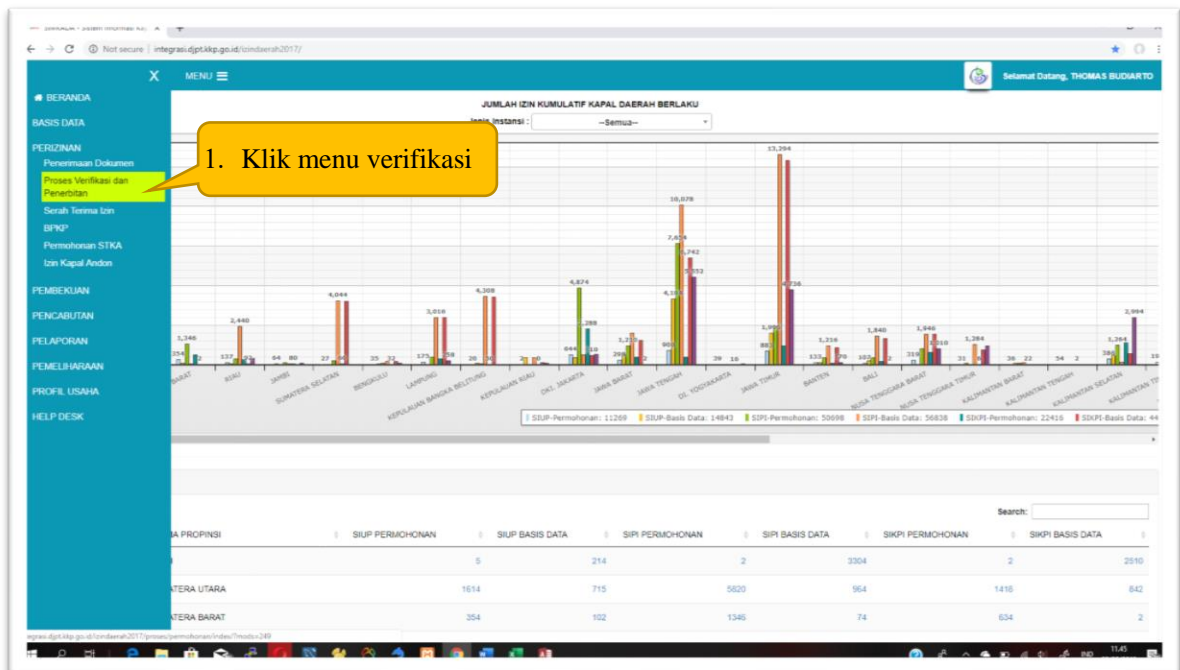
SIMKADA - Sistem Informasi Kap ×

Not secure | integrasi.djpt.kkp.go.id/izindaerah2017/

X MENU ☰

Selamat Datang, THOMAS BUDIARTO

BERANDA
BASIS DATA
PERIZINAN
Penerimaan Dokumen
Proses Verifikasi dan Penerbitan
Serah Terima Izin
BPKP
Permohonan STKA
Izin Kapal Andon
PEMBEKUAN
PENCABUTAN
PELAPORAN
PEMELIHARAAN
PROFIL USAHA
HELP DESK

1. Klik menu verifikasi

JUMLAH IZIN KUMULATIF KAPAL DAERAH BERLAKU
Jenis Instansi : --Semua--

1,346
2,440
4,044
3,016
4,308
4,874
1,288
2,854
10,078
1,742
1,312
4,156
13,394
4,736
1,216
1,840
1,946
1,384
1,264
2,984
254
127
64 80
27
35 32
125
26
644
298
900
39 16
888
1,985
155
102
310
31
26 22
54 2
285

BARAT
RIAU
JAMBI
SUMATERA SELATAN
BENGKULU
LAMPUNG
KEPULAUAN BANGKA BELITUNG
KEPULAUAN RIAU
DKI. JAKARTA
JAWA BARAT
JAWA TENGAH
DI. YOGYAKARTA
JAWA TIMUR
BANTEN
BALI
NUSA TENGGARA BARAT
NUSA TENGGARA TIMUR
KALIMANTAN BARAT
KALIMANTAN TENGAH
KALIMANTAN SELATAN
KALIMANTAN TI

SIUP-Permohonan: 11269 | SIUP-Basis Data: 14843 | SIPI-Permohonan: 50698 | SIPI-Basis Data: 56838 | SIKPI-Permohonan: 22416 | SIKPI-Basis Data: 44

Search:

| A PROPINSI | SIUP PERMOHONAN | SIUP BASIS DATA | SIPI PERMOHONAN | SIPI BASIS DATA | SIKPI PERMOHONAN | SIKPI BASIS DATA |
|---|---|---|---|---|---|---|
| | 5 | 214 | 2 | 3304 | 2 | 2510 |
| ATERA UTARA | 1614 | 715 | 5820 | 564 | 1416 | 842 |
| ATERA BARAT | 354 | 102 | 1346 | 74 | 634 | 2 |

egrasi.djpt.kkp.go.id/izindaerah2017/proses/permohonan/index/?mods=249

IND 11.45